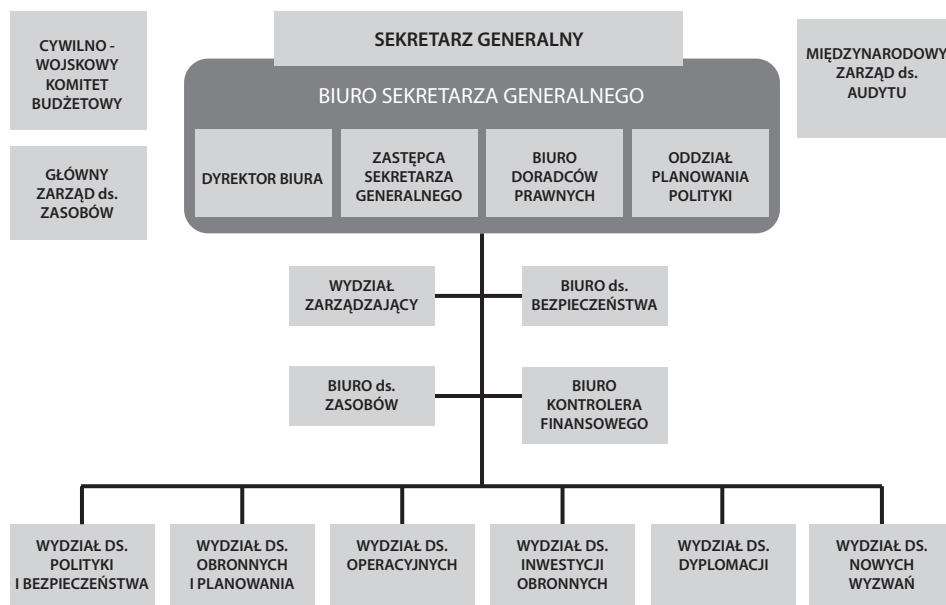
CYWILNO - WOJSKOWY KOMITET BUDŻETOWY

GŁÓWNY ZARZĄD ds. ZASOBÓW

SEKRETARZ GENERALNY

BIURO SEKRETARZA GENERALNEGO

DYREKTOR BIURA

ZASTĘPCA SEKRETARZA GENERALNEGO

BIURO DORADCÓW PRAWNYCH

ODDZIAŁ PLANOWANIA POLITYKI

MIĘDZYNARODOWY ZARZĄD ds. AUDYTU

WYDZIAŁ ZARZĄDZAJĄCY

BIURO ds. BEZPIECZEŃSTWA

BIURO ds. ZASOBÓW

BIURO KONTROLERA FINANSOWEGO

WYDZIAŁ DS. POLITYKI I BEZPIECZEŃSTWA

WYDZIAŁ DS. OBRONNYCH I PLANOWANIA

WYDZIAŁ DS. OPERACYJNYCH

WYDZIAŁ DS. INWESTYCJI OBRONNYCH

WYDZIAŁ DS. DYPLOMACJI

WYDZIAŁ DS. NOWYCH WYZWAŃ